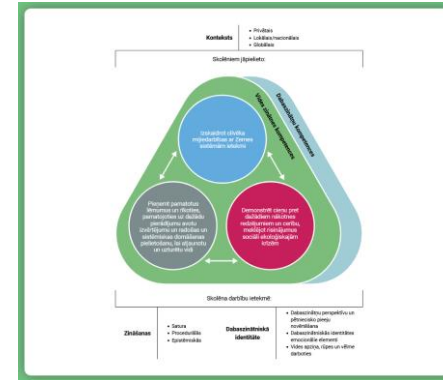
Konteksts
• Privātais
• Lokālais/nacionālais
• Globālais

Skolēniem jāpielieto:

Dabaszinātņu kompetences

Vides ilgtspējas kompetences

Izskaidrot cilvēka mijiedarbības ar Zemes sistēmām ietekmi

Pieņemt pamatotus lēmumus un rīcības, pamatojoties uz dažādu pierādījumu avotu izvērtējumu un nododas un sistēmiskas domāšanas pielietošanu, lai atjaunotu un uzturētu vidi

Demonstrēt cieņu pret dažādiem rakstiem ... risinājumiem un cerību, meklējot risinājumus sociāli ekoloģiskajām krīzēm

Skolēna darbību ietekmē:

Zināšanas
• Saturs
• Procedurālās
• Epistēmiskās

Dabaszinātniskā identitāte
• Dabaszinātņu perspektīvu un pētnieciskā pieejas novērtēšana
• Dabaszinātniskās identitātes emocionālie elementi
• Vides apzinu, rūpes un vēlme darboties